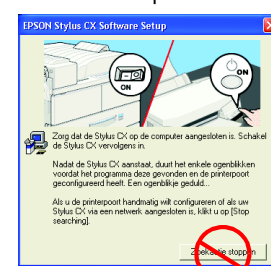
EPSON Stylus CX Software Setup

ON

ON

Zorg dat de Stylus CX op de computer aangesloten is. Schakel de Stylus CX vervolgens in.

Nadat de Stylus CX aanstaat, duurt het enkele ogenblikken voordat het programma deze gevonden en de printerpoort geconfigureerd heeft. Een ogenblikje geduld...

Als u de printerpoort handmatig wilt configureren of als uw Stylus CX via een netwerk aangesloten is, klikt u op [Stop searching].

Zoeken stoppen